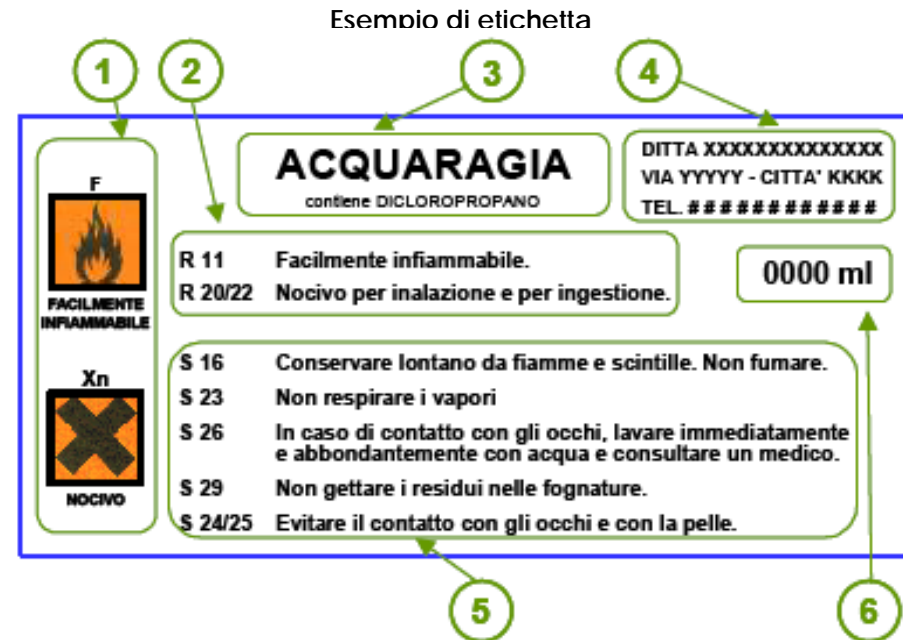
Esempio di etichetta

1

2

3

4

F

FACILMENTE INFIAMMABILE

Xn

NOCIVO

ACQUARAGIA

contiene DICLOROPROPANO

DITTA XXXXXXXXXXXXXX
VIA YYYYY - CITTA' KKKK
TEL. ############

R 11 Facilmente infiammabile.
R 20/22 Nocivo per inalazione e per ingestione.

0000 ml

S 16 Conservare lontano da fiamme e scintille. Non fumare.
S 23 Non respirare i vapori
S 26 In caso di contatto con gli occhi, lavare immediatamente e abbondantemente con acqua e consultare un medico.
S 29 Non gettare i residui nelle fognature.
S 24/25 Evitare il contatto con gli occhi e con la pelle.

5

6